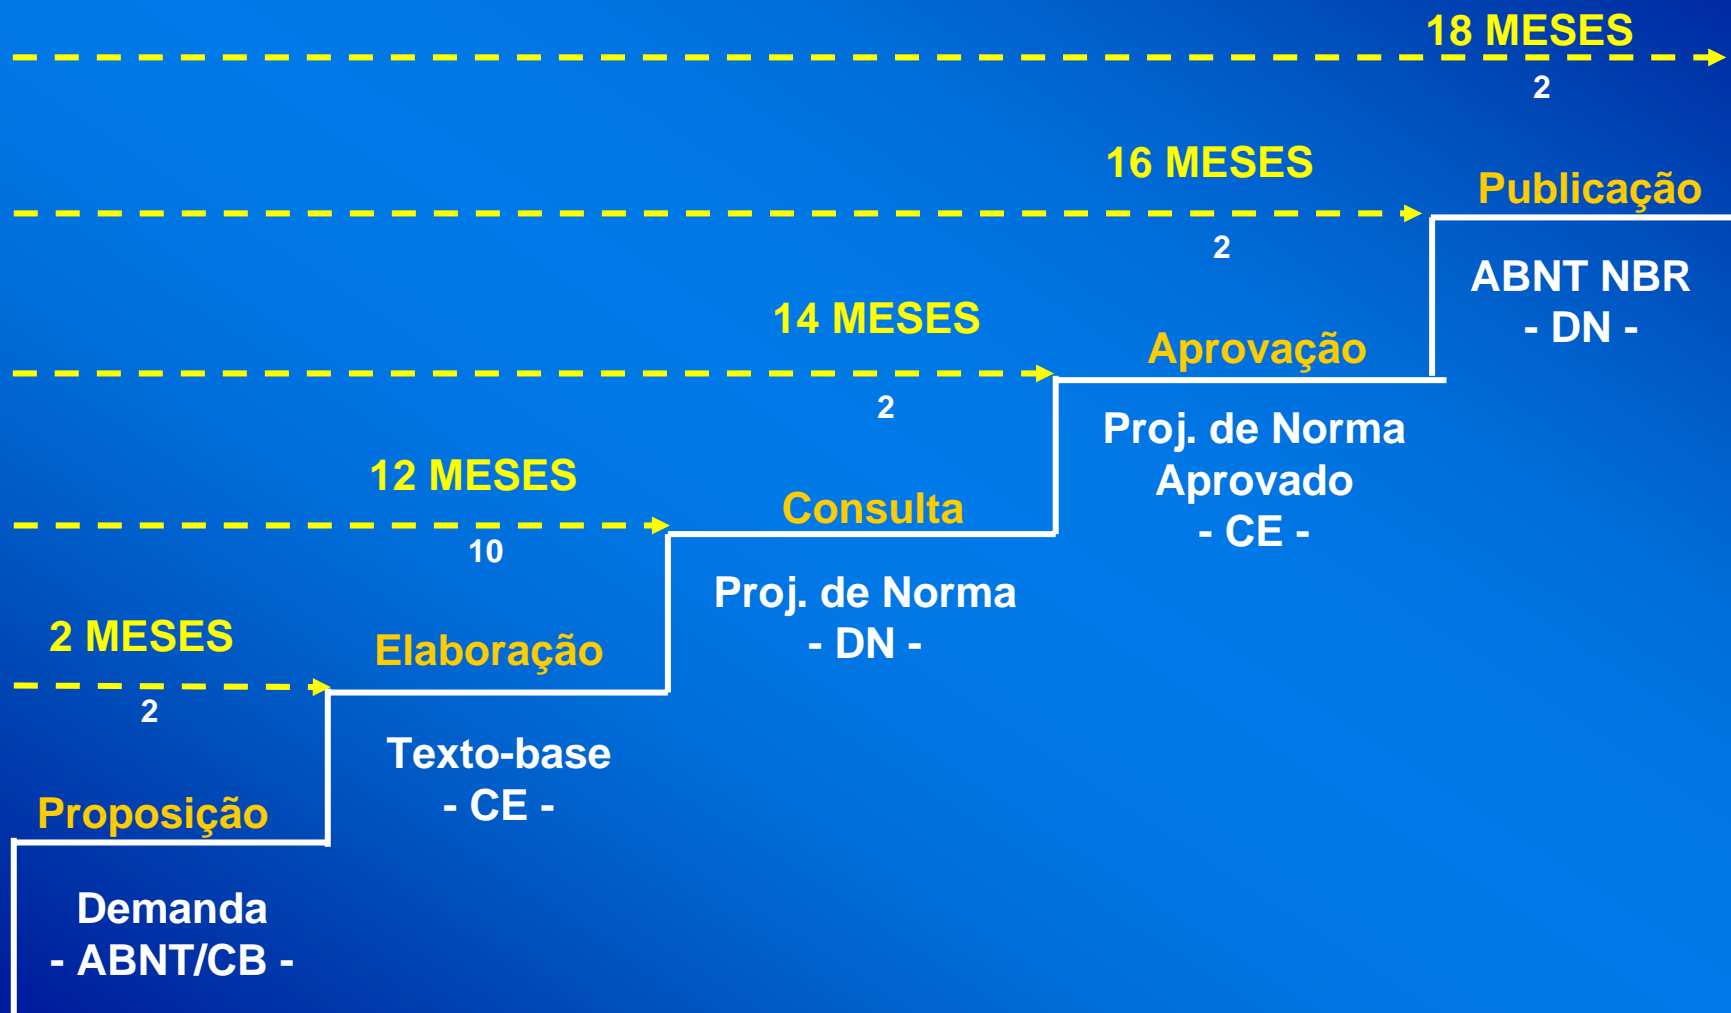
18 MESES

2

16 MESES

Publicação

2

ABNT NBR
- DN -

14 MESES

Aprovação

2

Proj. de Norma
Aprovado
- CE -

12 MESES

Consulta

10

Proj. de Norma
- DN -

2 MESES

Elaboração

2

Texto-base
- CE -

Proposição

Demanda
- ABNT/CB -